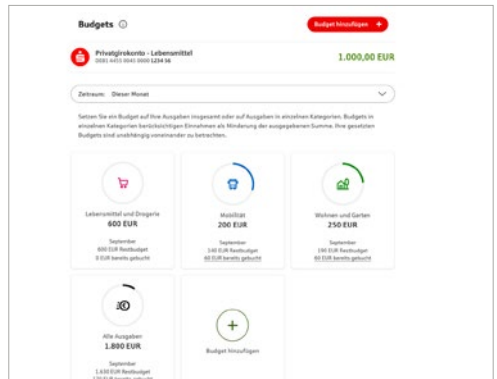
Budgets ⓘ

Budget hinzufügen +

Privatgirokonto - Lebensmittel
0081 4455 0845 0000 1234 56

1.000,00 EUR

Zeitraum: Dieser Monat

Setzen Sie ein Budget auf Ihre Ausgaben insgesamt oder auf Ausgaben in einzelnen Kategorien. Budgets in einzelnen Kategorien berücksichtigen Einnahmen als Minderung der ausgegebenen Summe. Ihre gesetzten Budgets sind unabhängig voneinander zu betrachten.

Lebensmittel und Drogerie
600 EUR
September
600 EUR Restbudget
0 EUR bereits gebucht

Mobilität
200 EUR
September
140 EUR Restbudget
60 EUR bereits gebucht

Wohnen und Garten
250 EUR
September
190 EUR Restbudget
60 EUR bereits gebucht

Alle Ausgaben
1.800 EUR
September
1.650 EUR Restbudget
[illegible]

Budget hinzufügen